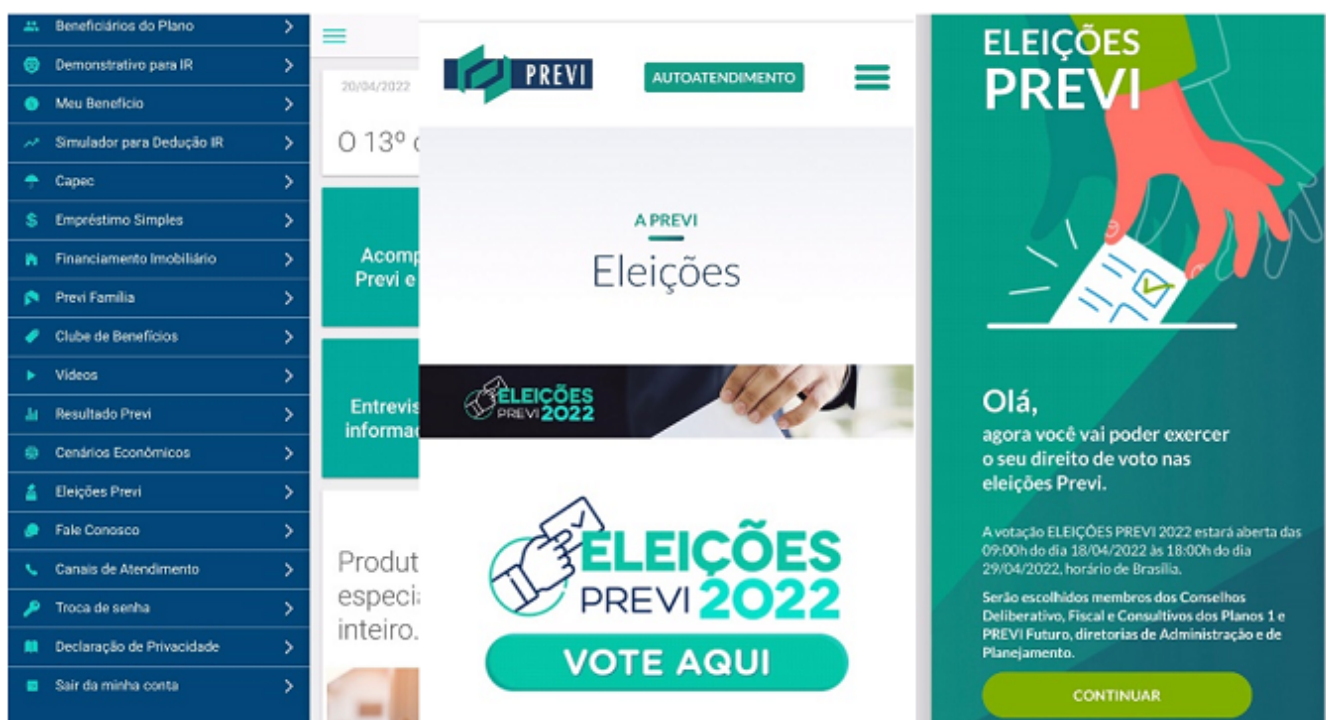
Beneficiários do Plano
Demonstrativo para IR
Meu Benefício
Simulador para Dedução IR
Capec
Empréstimo Simples
Financiamento Imobiliário
Previ Família
Clube de Benefícios
Vídeos
Resultado Previ
Cenários Econômicos
Eleições Previ
Fale Conosco
Canais de Atendimento
Troca de senha
Declaração de Privacidade
Sair da minha conta

20/04/2022
O 13º c
Acomp
Previ e
Entrevis
informa
Produt
especi
inteiro.

PREVI
AUTOATENDIMENTO
A PREVI
Eleições
ELEIÇÕES PREVI 2022
ELEIÇÕES PREVI 2022
VOTE AQUI

ELEIÇÕES PREVI
Olá,
agora você vai poder exercer o seu direito de voto nas eleições Previ.

A votação ELEIÇÕES PREVI 2022 estará aberta das 09:00h do dia 18/04/2022 às 18:00h do dia 29/04/2022, horário de Brasília.

Serão escolhidos membros dos Conselhos Deliberativo, Fiscal e Consultivos dos Planos 1 e PREVI Futuro, diretorias de Administração e de Planejamento.

CONTINUAR